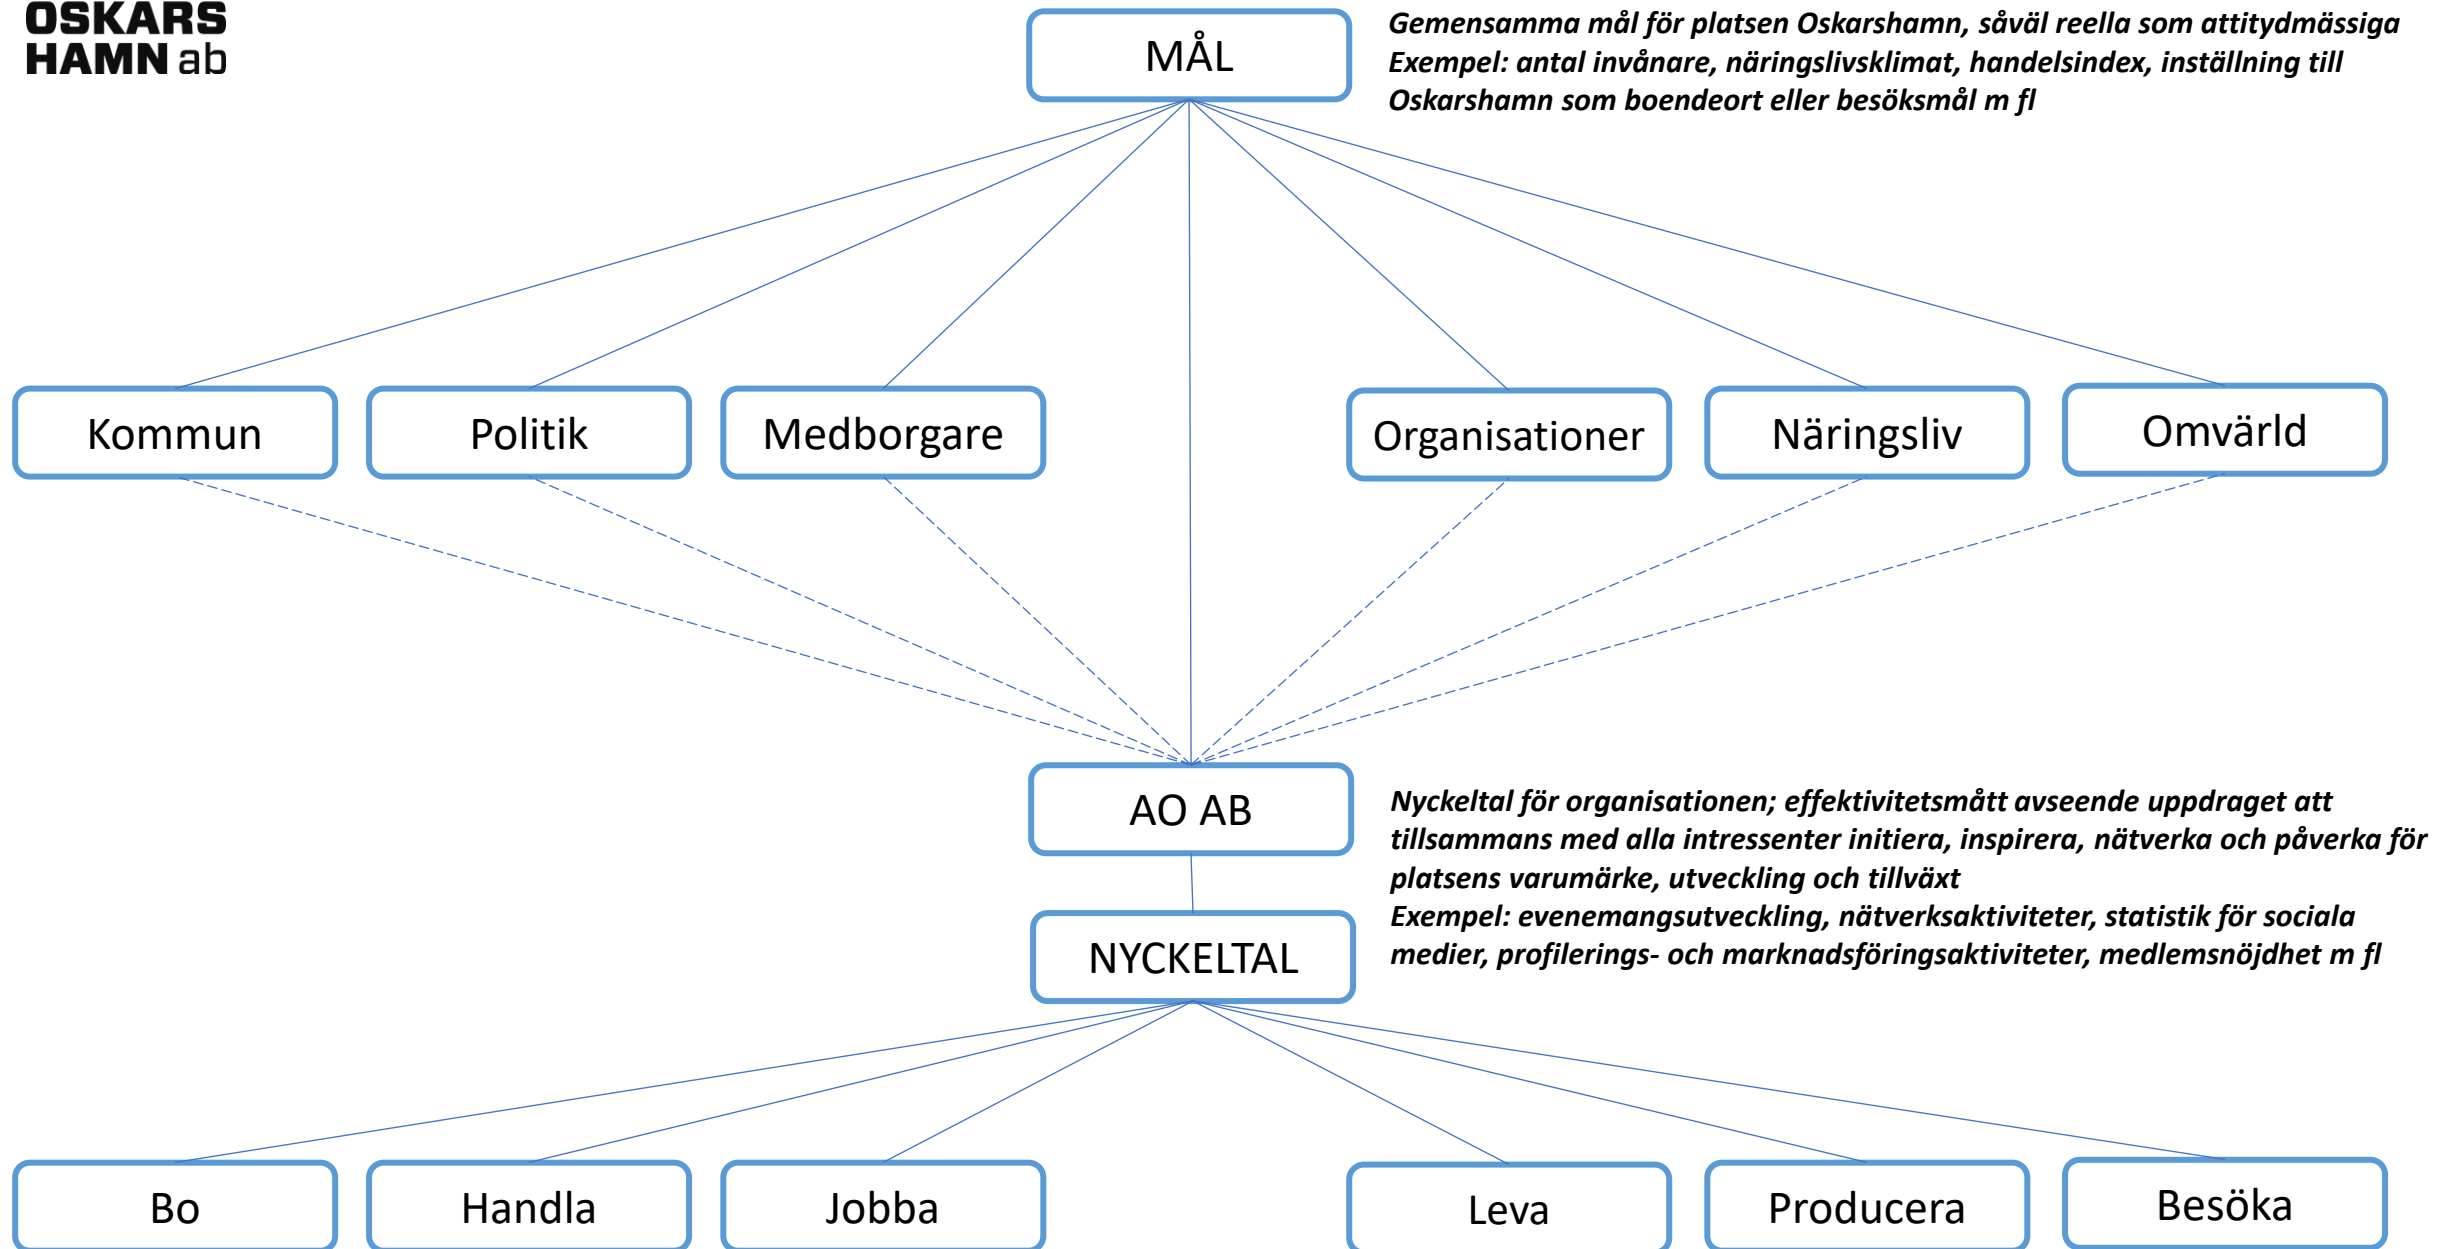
OSKARS HAMN ab

MÅL

Gemensamma mål för platsen Oskarshamn, såväl reella som attitydmässiga
Exempel: antal invånare, näringslivsklimat, handelsindex, inställning till Oskarshamn som boendeort eller besöksmål m fl

Kommun

Politik

Medborgare

Organisationer

Näringsliv

Omvärld

AO AB

NYCKELTAL

Nyckeltal för organisationen; effektivitetsmått avseende uppdraget att tillsammans med alla intressenter initiera, inspirera, nätverka och påverka för platsens varumärke, utveckling och tillväxt
Exempel: evenemangsutveckling, nätverksaktiviteter, statistik för sociala medier, profilerings- och marknadsföringsaktiviteter, medlemsnöjdhet m fl

Bo

Handla

Jobba

Leva

Producera

Besöka